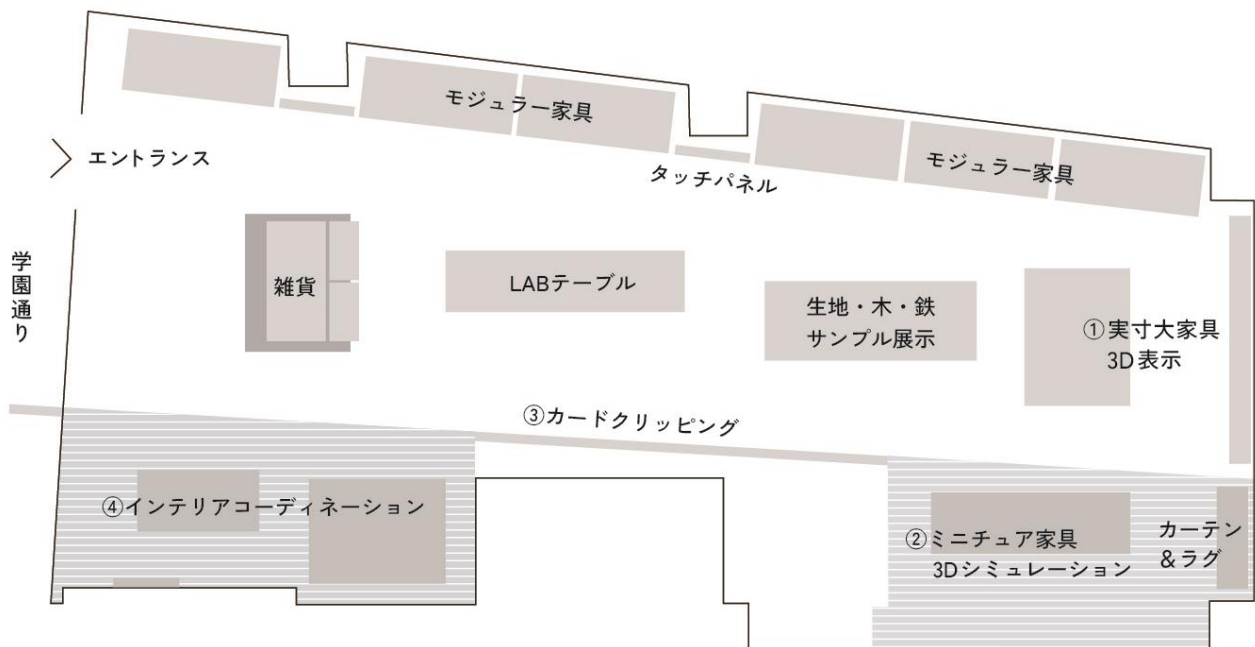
モジュラー家具

エントランス

タッチパネル

モジュラー家具

学園通り

雑貨

LABテーブル

生地・木・鉄
サンプル展示

①実寸大家具
3D表示

③カードクリッピング

④インテリアコーディネーション

②ミニチュア家具
3Dシミュレーション

カーテン
&ラグ